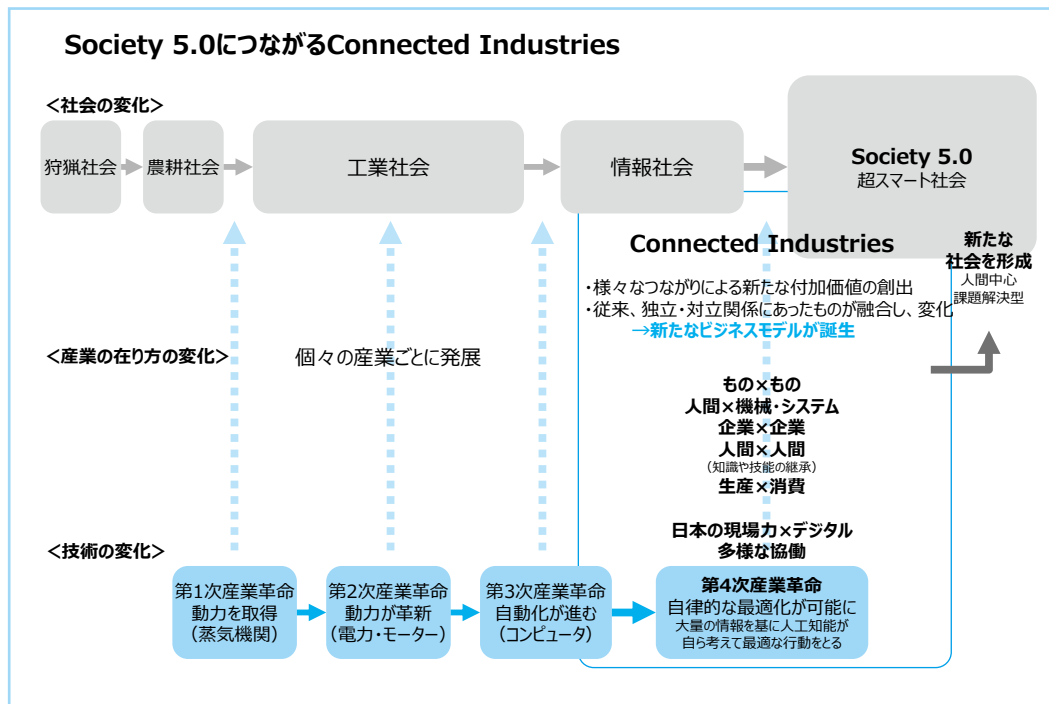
Society 5.0につながるConnected Industries

<社会の変化>

狩猟社会

農耕社会

工業社会

情報社会

Society 5.0
超スマート社会

Connected Industries

新たな
社会を形成
人間中心
課題解決型

・様々なつながりによる新たな付加価値の創出
・従来、独立・対立関係にあったものが融合し、変化
→新たなビジネスモデルが誕生

<産業の在り方の変化>

個々の産業ごとに発展

もの×もの
人間×機械・システム
企業×企業
人間×人間
(知識や技能の継承)
生産×消費

日本の現場力×デジタル
多様な協働

<技術の変化>

第1次産業革命
動力を取得
(蒸気機関)

第2次産業革命
動力が革新
(電力・モーター)

第3次産業革命
自動化が進む
(コンピュータ)

第4次産業革命
自律的な最適化が可能に
大量の情報を基に人工知能が
自ら考えて最適な行動をとる